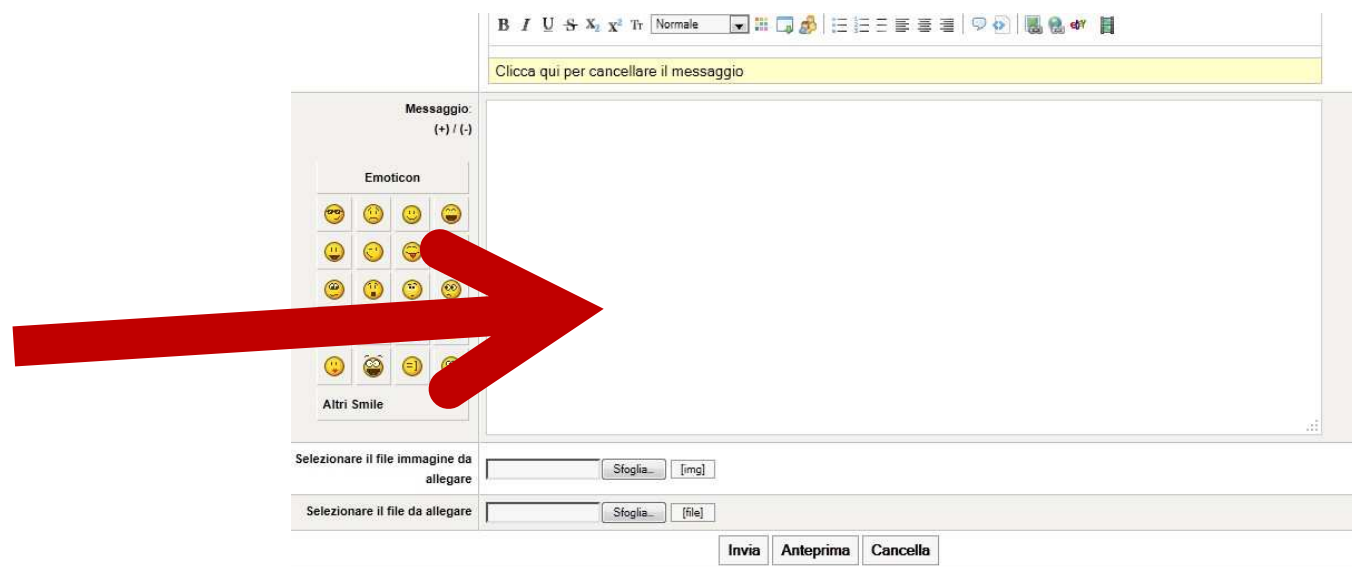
B I U S $X_2$ $X^2$ Tт Normale

Clicca qui per cancellare il messaggio

Messaggio:
(+) / (-)

Emoticon

Altri Smile

Selezionare il file immagine da allegare

Sfoglia... [img]

Selezionare il file da allegare

Sfoglia... [file]

Invia Anteprima Cancella